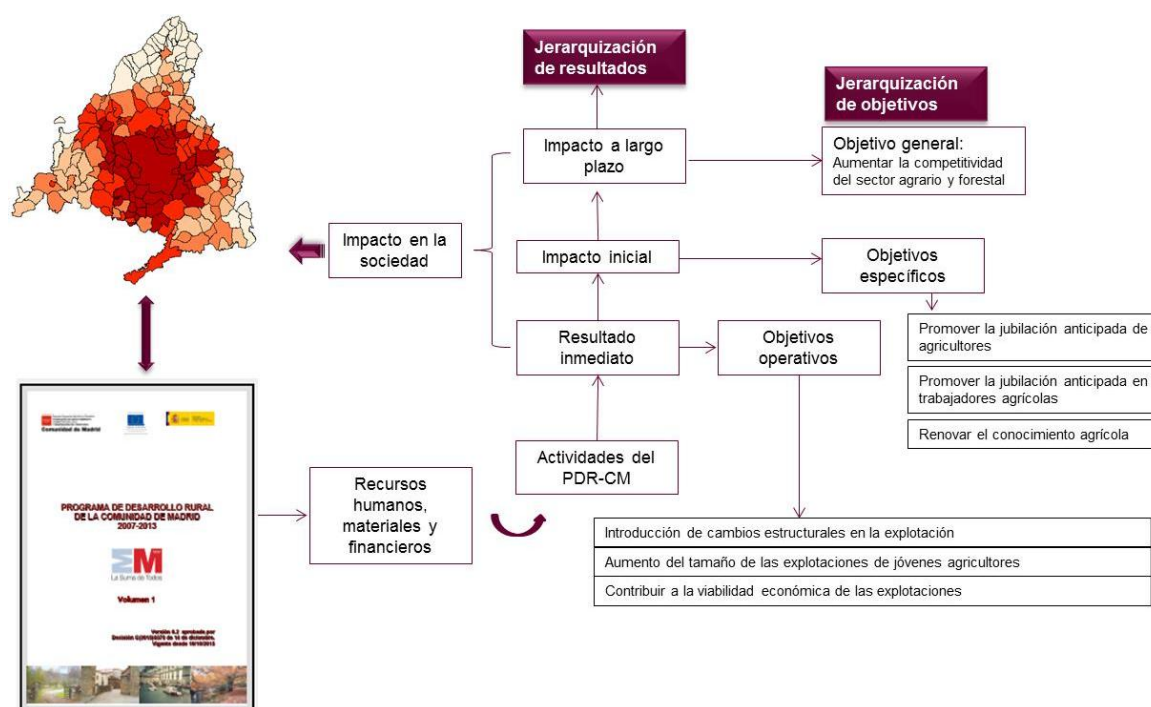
Jerarquización de resultados

Jerarquización de objetivos

Impacto a largo plazo

Objetivo general:
Aumentar la competitividad del sector agrario y forestal

Impacto en la sociedad

Impacto inicial

Objetivos específicos

Promover la jubilación anticipada de agricultores

Promover la jubilación anticipada en trabajadores agrícolas

Renovar el conocimiento agrícola

Resultado inmediato

Objetivos operativos

Comunidad de Madrid

PROGRAMA DE DESARROLLO RURAL DE LA COMUNIDAD DE MADRID 2007-2013

La Suma de Todos

Volumen 1

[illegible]

Recursos humanos, materiales y financieros

Actividades del PDR-CM

Introducción de cambios estructurales en la explotación

Aumento del tamaño de las explotaciones de jóvenes agricultores

Contribuir a la viabilidad económica de las explotaciones